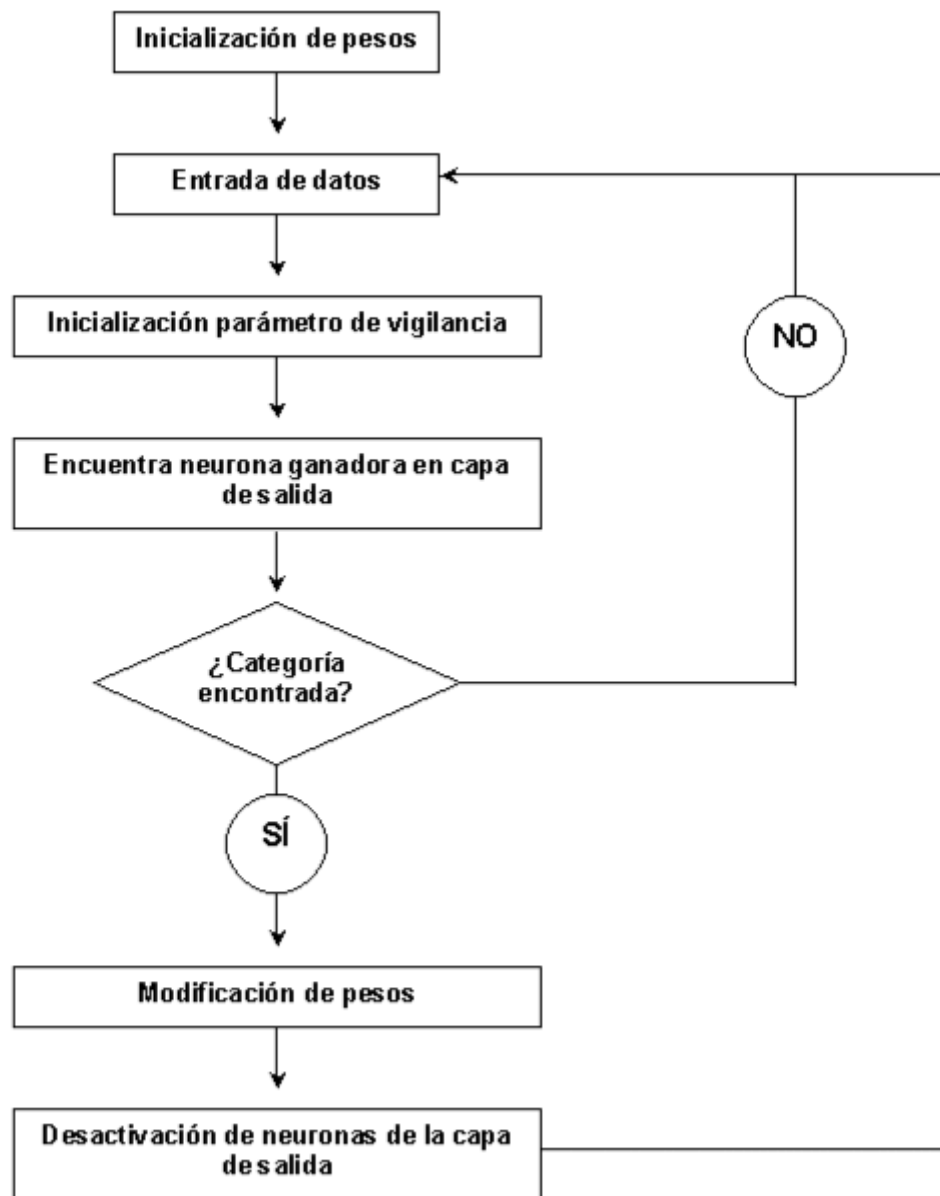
Inicialización de pesos

Entrada de datos

Inicialización parámetro de vigilancia

NO

Encuentra neurona ganadora en capa de salida

¿Categoría encontrada?

SÍ

Modificación de pesos

Desactivación de neuronas de la capa de salida